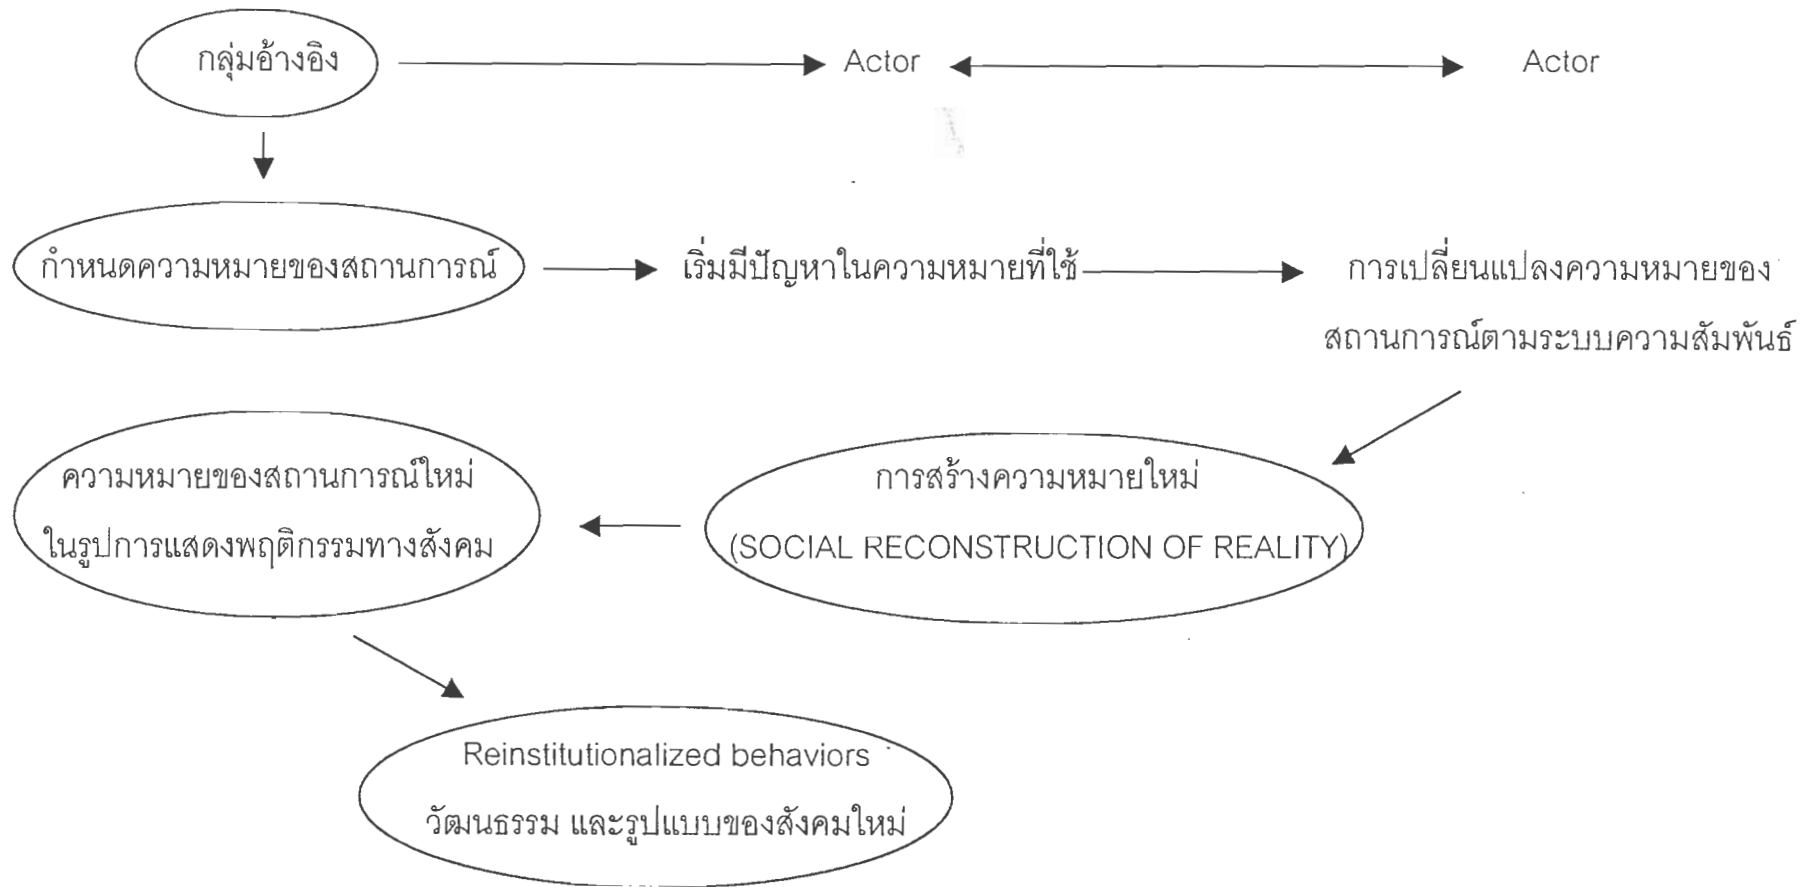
กลุ่มอ้างอิง

Actor

Actor

กำหนดความหมายของสถานการณ์

เริ่มมีปัญหาในความหมายที่ใช้

การเปลี่ยนแปลงความหมายของสถานการณ์ตามระบบความสัมพันธ์

ความหมายของสถานการณ์ใหม่ในรูปการแสดงพฤติกรรมทางสังคม

การสร้างความหมายใหม่ (SOCIAL RECONSTRUCTION OF REALITY)

Reinstitutionalized behaviors วัฒนธรรม และรูปแบบของสังคมใหม่